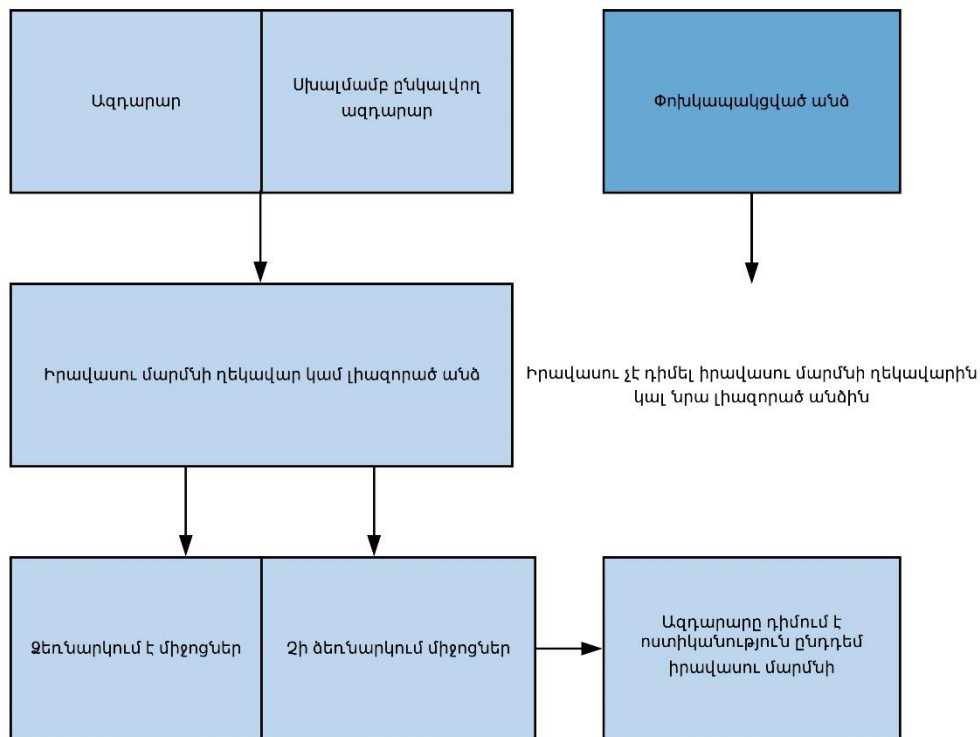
Ազդարար

Սխալմամբ ընկալվող ազդարար

Փոխկապակցված անձ

Իրավասու մարմնի ղեկավար կամ լիազորած անձ

Իրավասու չէ դիմել իրավասու մարմնի ղեկավարին կալ նրա լիազորած անձին

Ձեռնարկում է միջոցներ

Չի ձեռնարկում միջոցներ

Ազդարարը դիմում է ոստիկանություն ընդդեմ իրավասու մարմնի